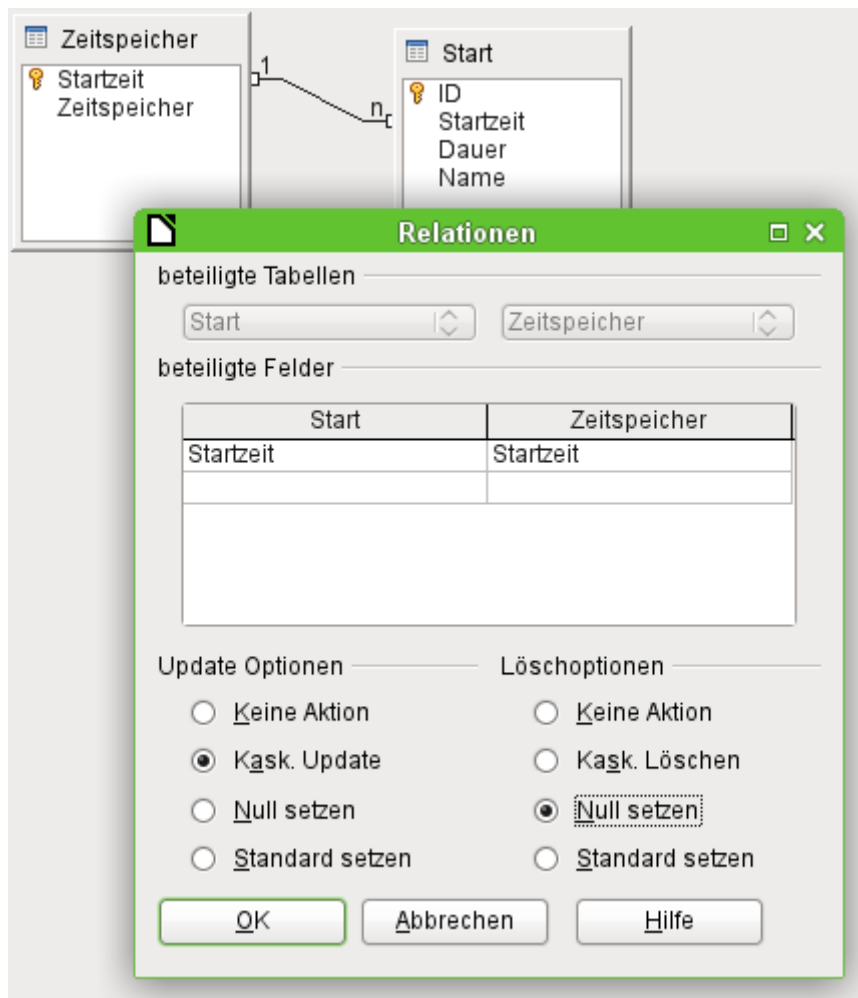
Zeitspeicher
Startzeit
Zeitspeicher

1

n

Start
ID
Startzeit
Dauer
Name

Relationen

beteiligte Tabellen

Start

Zeitspeicher

beteiligte Felder

| Start | Zeitspeicher |
|---|---|
| Startzeit | Startzeit |
| | |

Update Optionen

Keine Aktion

Kask. Update

Null setzen

Standard setzen

Löschoptionen

Keine Aktion

Kask. Löschen

Null setzen

Standard setzen

OK

Abbrechen

Hilfe